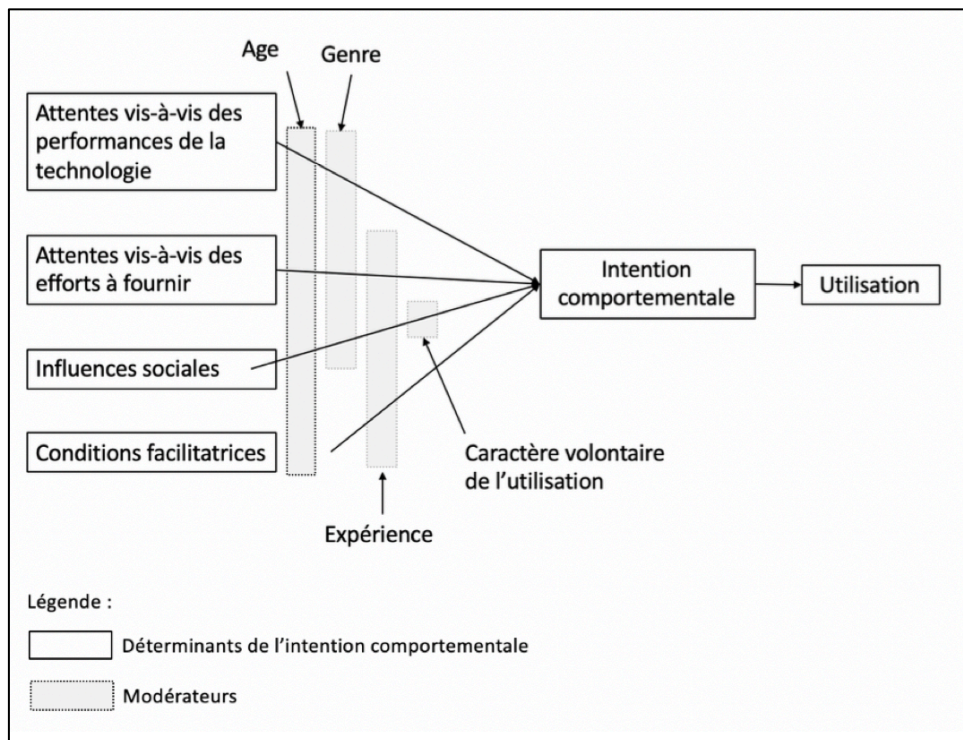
Age

Genre

Attentes vis-à-vis des performances de la technologie

Attentes vis-à-vis des efforts à fournir

Influences sociales

Conditions facilitatrices

Intention comportementale

Utilisation

Caractère volontaire de l'utilisation

Expérience

Légende :

Déterminants de l'intention comportementale

Modérateurs